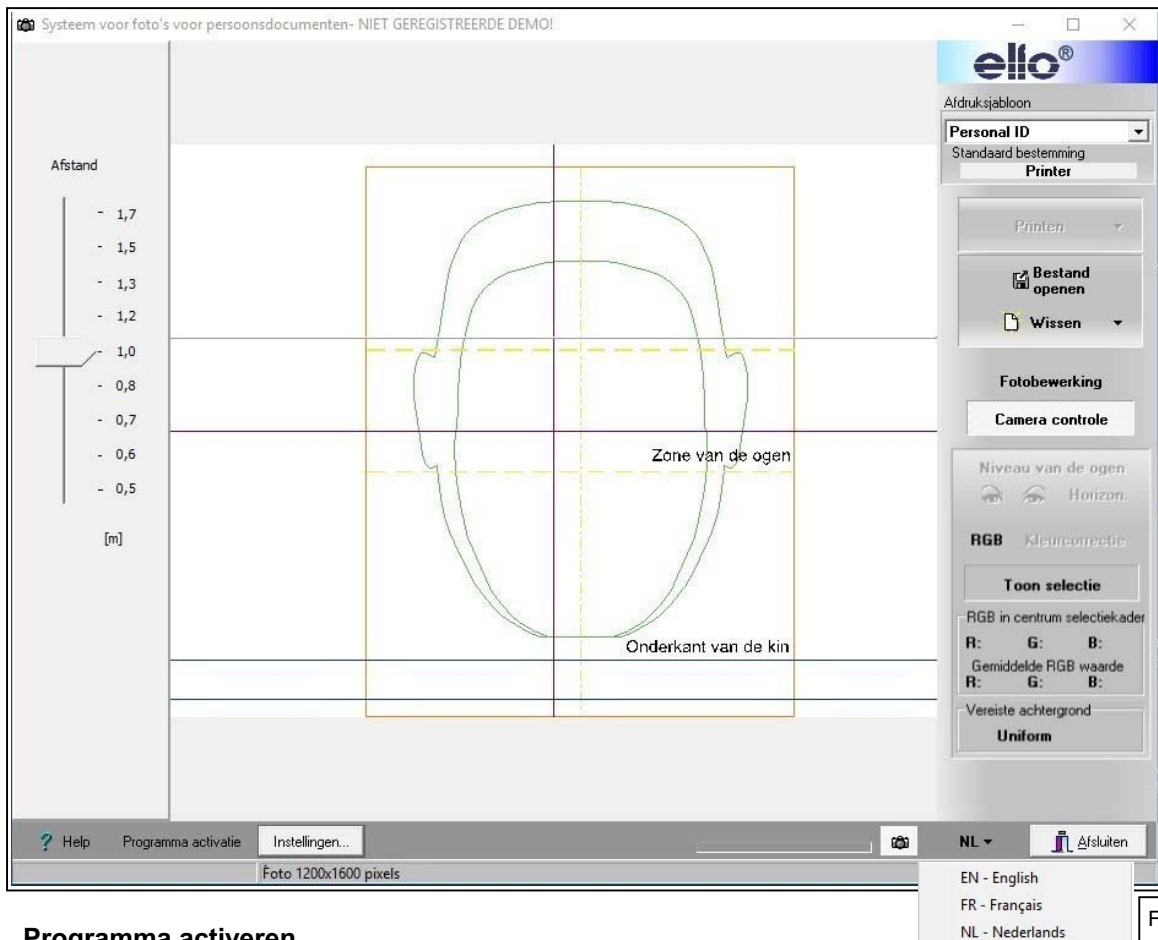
Systeem voor foto's voor persoonsdocumenten- NIET GEREGISTREERDE DEMO!

ello®

Afdruksjabloon

Personal ID

Standaard bestemming

Printer

Afstand

- 1,7
- 1,5
- 1,3
- 1,2
1,0
- 0,8
- 0,7
- 0,6
- 0,5

[m]

Zone van de ogen

Onderkant van de kin

Printen

Bestand openen

Wissen

Fotobewerking

Camera controle

Niveau van de ogen

Horizon.

RGB Kleurcorrectie

Toon selectie

RGB in centrum selectiekader

R: G: B:

Gemiddelde RGB waarde

R: G: B:

Vereiste achtergrond

Uniform

Help Programma activatie Instellingen...

NL

Afsluiten

Foto 1200x1600 pixels

EN - English

FR - Français

NL - Nederlands

Programma activeren

F